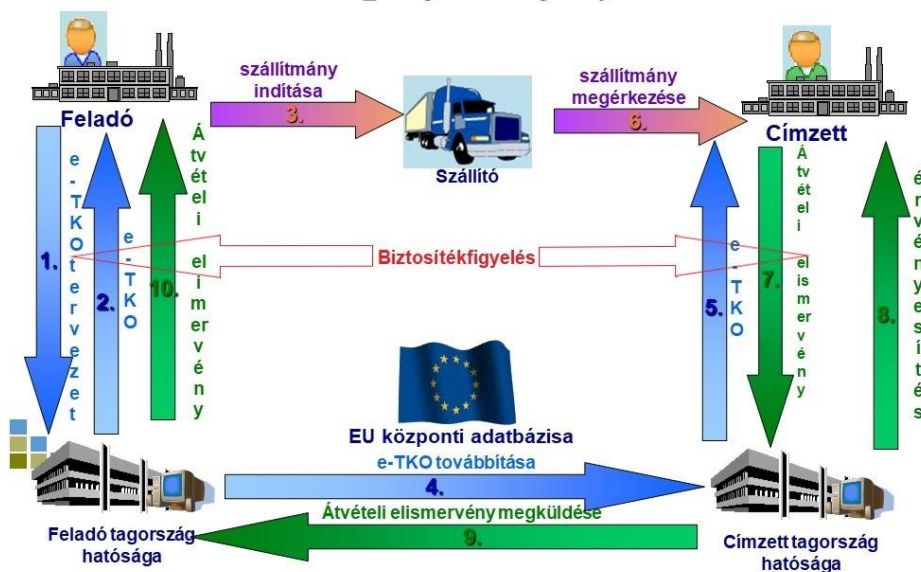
Feladó

szállítmány indítása
3.

Szállító

szállítmány megérkezése
6.

Címzett

1.
e-TKO tervezet

2.
e-TKO

10.
Átvételi elismervény

Biztosítékfigyelés

5.
e-TKO

7.
Átvételi elismervény

8.
érvényesítés

EU központi adatbázisa

e-TKO továbbítása
4.

Átvételi elismervény megküldése
9.

Feladó tagország hatósága

Címzett tagország hatósága